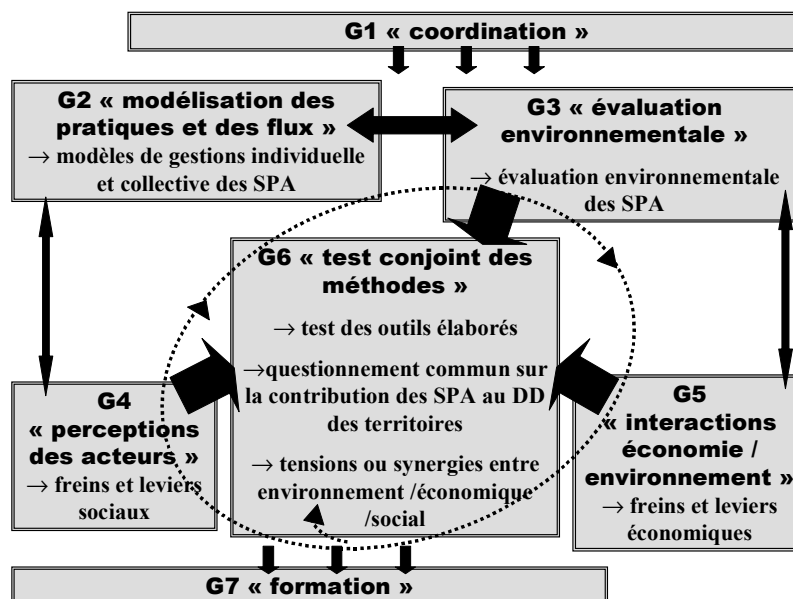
G1 « coordination »

G2 « modélisation des pratiques et des flux »
→ modèles de gestions individuelle et collective des SPA

G3 « évaluation environnementale »
→ évaluation environnementale des SPA

G6 « test conjoint des méthodes »
→ test des outils élaborés
→questionnement commun sur la contribution des SPA au DD des territoires
→ tensions ou synergies entre environnement /économique /social

G4 « perceptions des acteurs »
→ freins et leviers sociaux

G5 « interactions économie / environnement »
→ freins et leviers économiques

G7 « formation »